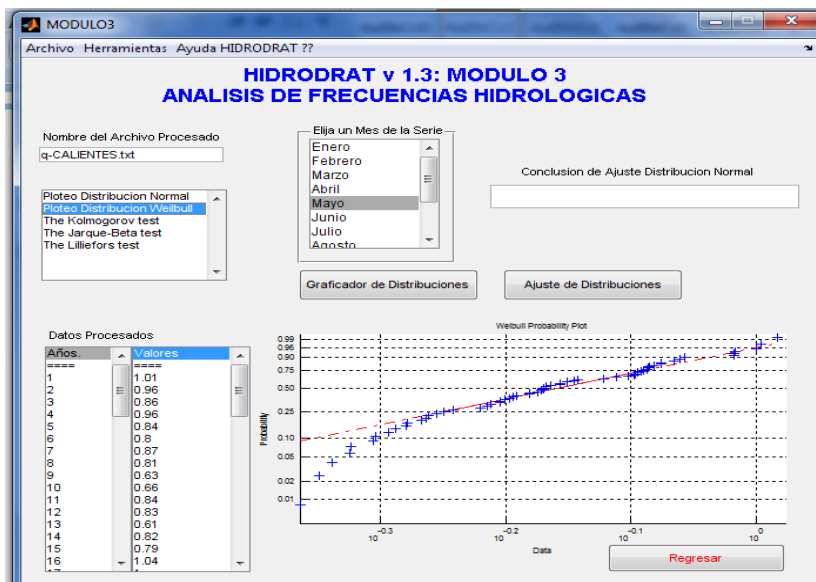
MODULO3

Archivo Herramientas Ayuda HIDRODRAT ??

HIDRODRAT v 1.3: MODULO 3
ANALISIS DE FRECUENCIAS HIDROLOGICAS

Nombre del Archivo Procesado

q-CALIENTES.txt

Ploteo Distribucion Normal
Ploteo Distribucion Weilbull
The Kolmogorov test
The Jarque-Beta test
The Lilliefors test

Elija un Mes de la Serie

Enero
Febrero
Marzo
Abril
Mayo
Junio
Julio
Agosto

Conclusion de Ajuste Distribucion Normal

Graficador de Distribuciones

Ajuste de Distribuciones

Datos Procesados

| Años. | Valores |
|---|---|
| ==== | ==== |
| 1 | 1.01 |
| 2 | 0.96 |
| 3 | 0.86 |
| 4 | 0.96 |
| 5 | 0.84 |
| 6 | 0.8 |
| 7 | 0.87 |
| 8 | 0.81 |
| 9 | 0.63 |
| 10 | 0.66 |
| 11 | 0.84 |
| 12 | 0.83 |
| 13 | 0.61 |
| 14 | 0.82 |
| 15 | 0.79 |
| 16 | 1.04 |

Weibull Probability Plot

Probability

0.99
0.96
0.90
0.75
0.50
0.25
0.10
0.05
0.02
0.01

$10^{-0.3}$
$10^{-0.2}$
$10^{-0.1}$
$10^{0}$

Data

Regresar